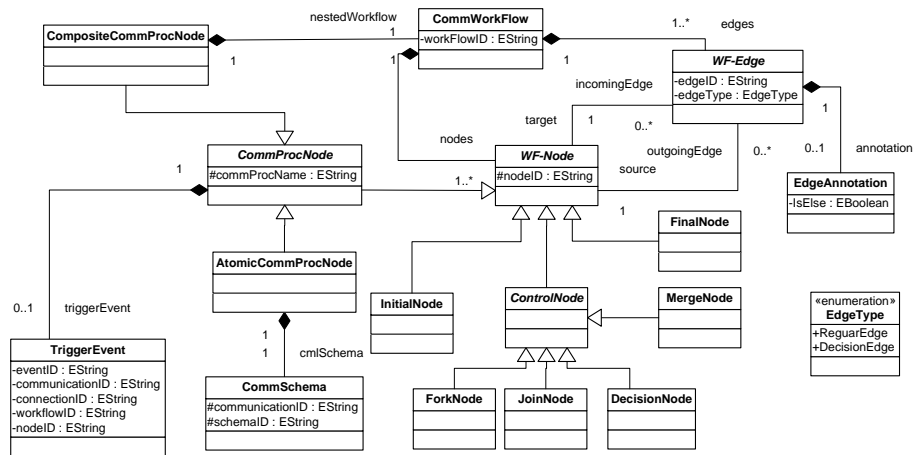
nestedWorkflow
CommWorkFlow
-workFlowID : EString
1..*
edges
CompositeCommProcNode
1
1
1
1
WF-Edge
-edgeID : EString
-edgeType : EdgeType
incomingEdge
target
1
0..*
1
nodes
CommProcNode
#commProcName : EString
WF-Node
#nodeID : EString
outgoingEdge
source
0..*
0..1
annotation
1
1..*
EdgeAnnotation
-IsElse : EBoolean
1
FinalNode
AtomicCommProcNode
InitialNode
ControlNode
MergeNode
0..1
triggerEvent
«enumeration»
EdgeType
+ReguarEdge
+DecisionEdge
1
1
cmlSchema
TriggerEvent
-eventID : EString
-communicationID : EString
-connectionID : EString
-workflowID : EString
-nodeID : EString
CommSchema
#communicationID : EString
#schemaID : EString
ForkNode
JoinNode
DecisionNode